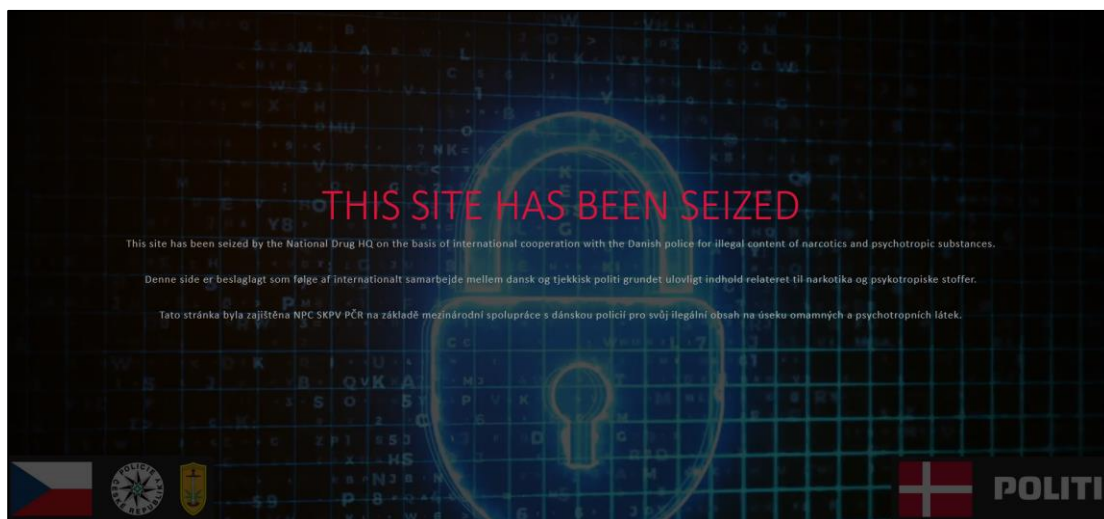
THIS SITE HAS BEEN SEIZED

This site has been seized by the National Drug HQ on the basis of international cooperation with the Danish police for illegal content of narcotics and psychotropic substances.

Denne side er beslaglagt som følge af internationalt samarbejde mellem dansk og tjekkisk politi grundet ulovligt indhold relateret til narkotika og psykotropiske stoffer.

Tato stránka byla zajištěna NPC SKPV PČR na základě mezinárodní spolupráce s dánskou policií pro svůj ilegální obsah na úseku omamných a psychotropních látek.

POLICIE ČESKÉ REPUBLIKY

POLITI